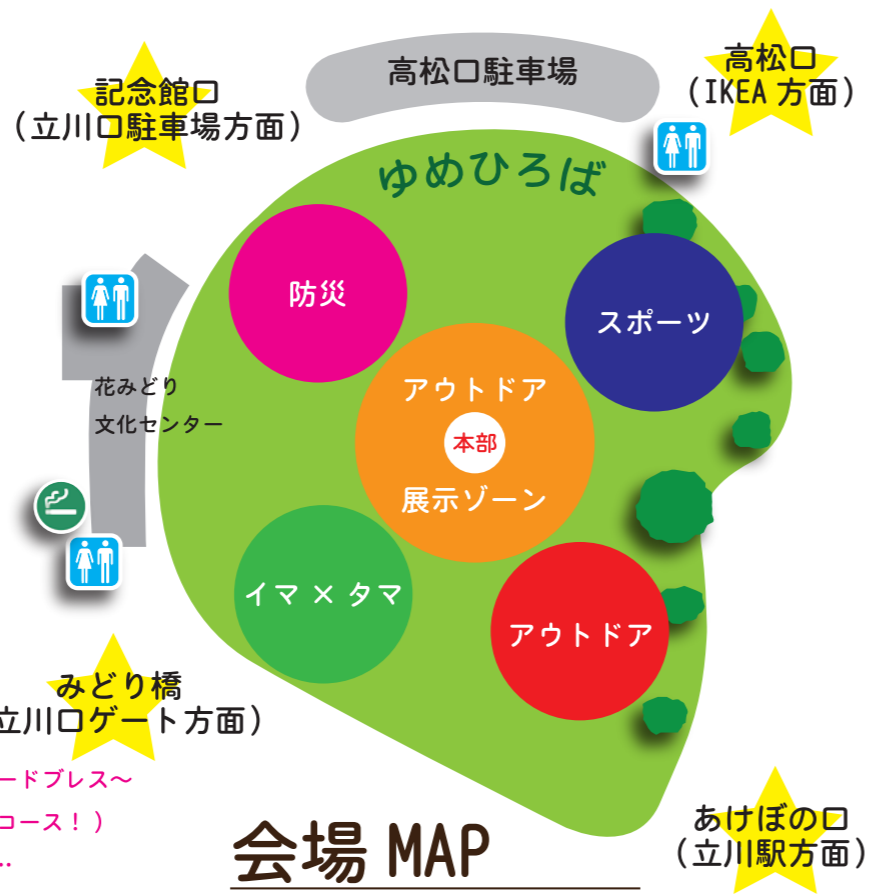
高松口駐車場

記念館口
（立川口駐車場方面）

高松口
（IKEA 方面）

ゆめひろば

防災

スポーツ

花みどり
文化センター

アウトドア
本部
展示ゾーン

イマ × タマ

アウトドア

みどり橋
立川口ゲート方面）

ードブレス～
コース！）
…

会場 MAP

あけぼの口
（立川駅方面）